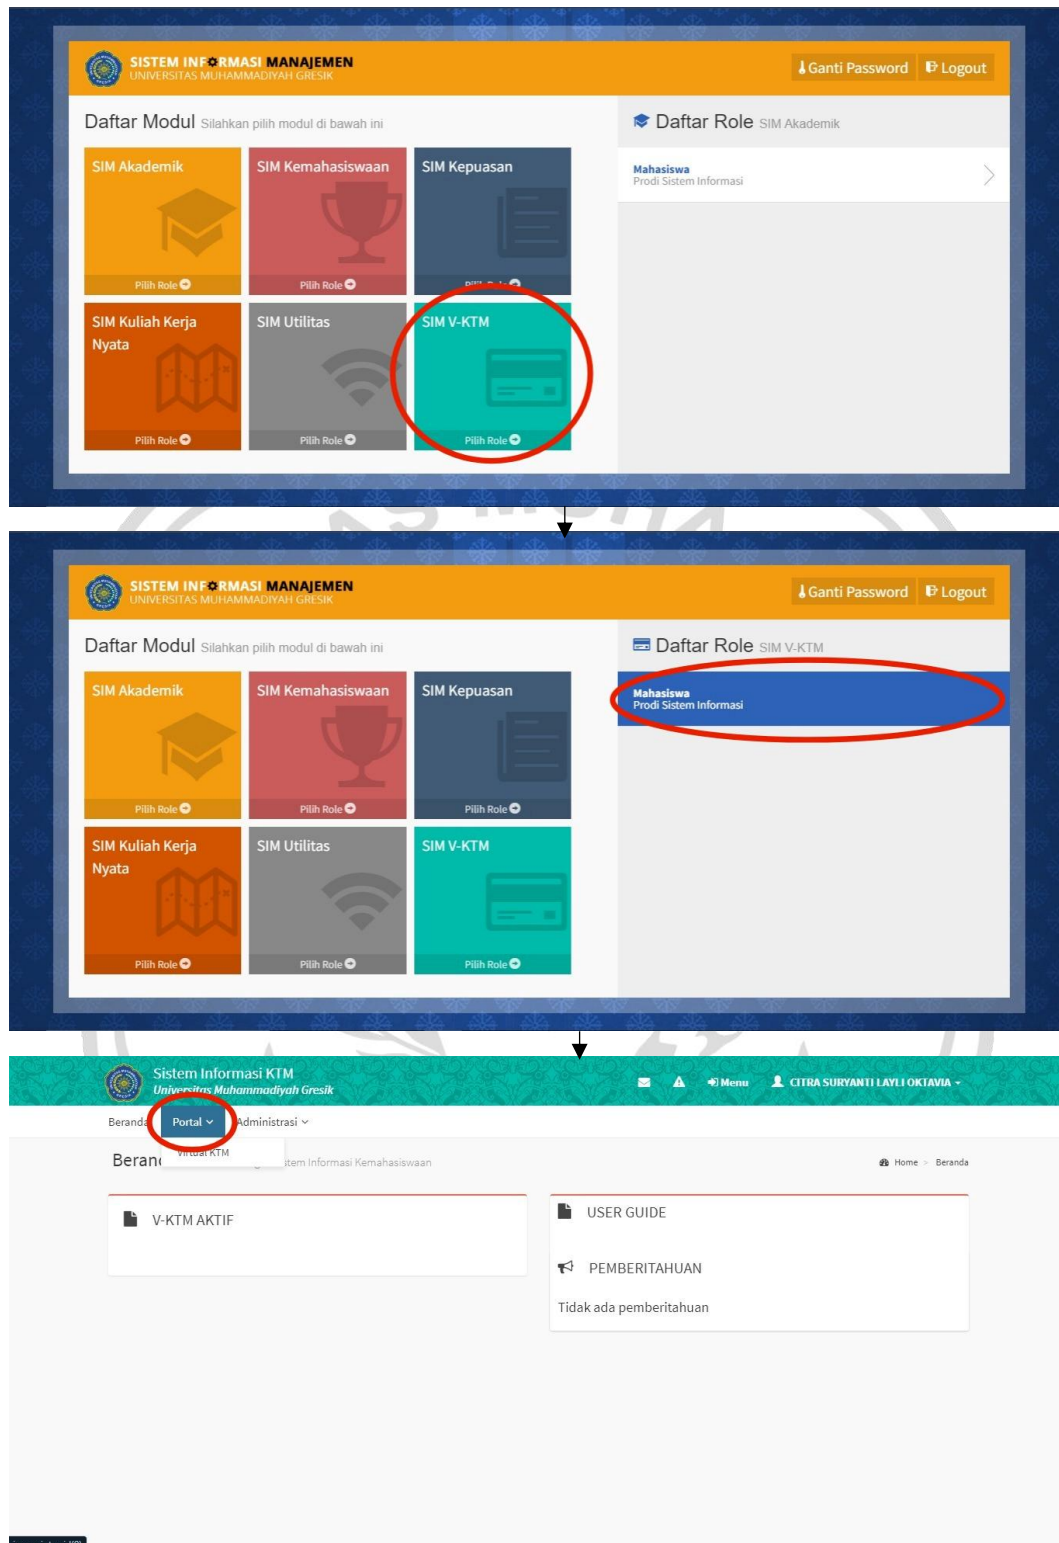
SISTEM INFORMASI MANAJEMEN
UNIVERSITAS MUHAMMADIYAH GRESIK

Ganti Password Logout

Daftar Modul Silahkan pilih modul di bawah ini

SIM Akademik
Pilih Role

SIM Kemahasiswaan
Pilih Role

SIM Kepuasan
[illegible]

SIM Kuliah Kerja Nyata
Pilih Role

SIM Utilitas
Pilih Role

SIM V-KTM
Pilih Role

Daftar Role SIM Akademik

Mahasiswa
Prodi Sistem Informasi

SISTEM INFORMASI MANAJEMEN
UNIVERSITAS MUHAMMADIYAH GRESIK

Ganti Password Logout

Daftar Modul Silahkan pilih modul di bawah ini

SIM Akademik
Pilih Role

SIM Kemahasiswaan
Pilih Role

SIM Kepuasan
Pilih Role

SIM Kuliah Kerja Nyata
Pilih Role

SIM Utilitas
Pilih Role

SIM V-KTM
Pilih Role

Daftar Role SIM V-KTM

Mahasiswa
Prodi Sistem Informasi

Sistem Informasi KTM
Universitas Muhammadiyah Gresik

Menu CITRA SURYANTI LAYLI OKTAVIA

Beranda Portal Administrasi

Virtual KTM

Beran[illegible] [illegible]stem Informasi Kemahasiswaan

Home > Beranda

V-KTM AKTIF

USER GUIDE

PEMBERITAHUAN

Tidak ada pemberitahuan